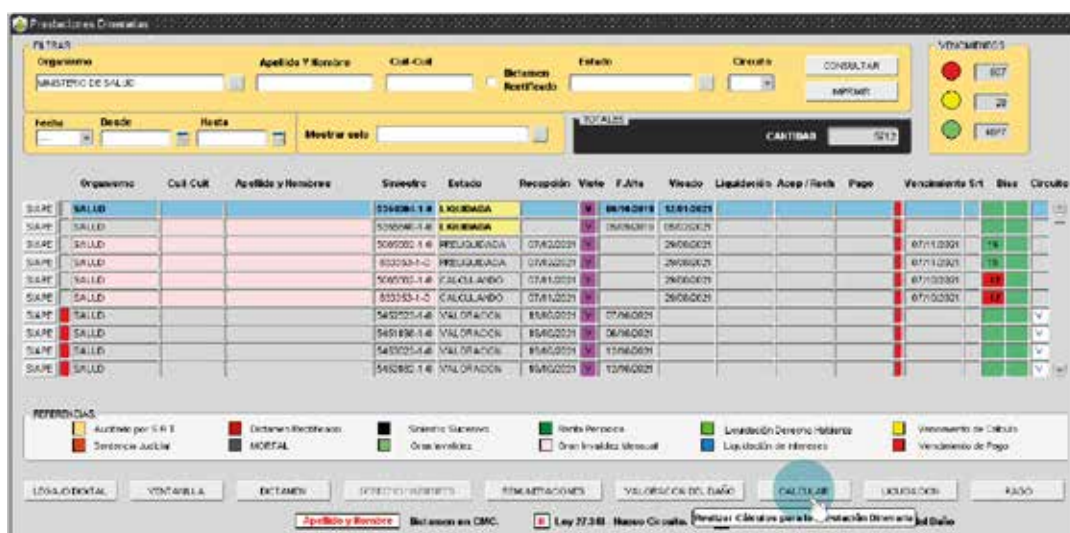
Prestaciones Dinerarias

FILTRAR

Organismo
MINISTERIO DE SALUD

Apellido Y Nombre

Cuil-Cuit

Dictamen Rectificado

Estado

Circuito

CONSULTAR

IMPORTAR

VENCIMIENTOS
557
28
4607

Fecha

Desde

Hasta

Mostrar solo

TOTALES

CANTIDAD 5212

| | | Organismo | Cuil Cuit | Apellido y Nombres | Siniestro | Estado | Recepción | Vista | F.Alta | Vínculo | Liquidación | Acep / Rech | Pago | Vencimiento Srt | Días | Circuito |
|---|---|---|---|---|---|---|---|---|---|---|---|---|---|---|---|---|
| SIAPE | | SALUD | | | 5360384-1-0 | LIQUIDADA | | | 06/10/2019 | 12/01/2021 | | | | | | |
| SIAPE | | SALUD | | | 5356940-1-0 | LIQUIDADA | | | 05/10/2019 | 05/03/2021 | | | | | | |
| SIAPE | | SALUD | | | 5085082-1-0 | PRELIQUIDADA | 07/10/2021 | | | 29/09/2021 | | | | 07/11/2021 | 19 | |
| SIAPE | | SALUD | | | 833053-1-0 | PRELIQUIDADA | 07/10/2021 | | | 29/09/2021 | | | | 07/11/2021 | 19 | |
| SIAPE | | SALUD | | | 5085082-1-0 | CALCULANDO | 07/01/2021 | | | 29/09/2021 | | | | 07/10/2021 | 17 | |
| SIAPE | | SALUD | | | 833053-1-0 | CALCULANDO | 07/01/2021 | | | 29/09/2021 | | | | 07/10/2021 | 17 | |
| SIAPE | | SALUD | | | 5452021-1-0 | VALORACION | 16/10/2021 | | 07/06/2021 | | | | | | | V |
| SIAPE | | SALUD | | | 5451838-1-0 | VALORACION | 16/10/2021 | | 06/06/2021 | | | | | | | V |
| SIAPE | | SALUD | | | 5452023-1-0 | VALORACION | 16/10/2021 | | 13/06/2021 | | | | | | | V |
| SIAPE | | SALUD | | | 5452082-1-0 | VALORACION | 16/10/2021 | | 13/06/2021 | | | | | | | V |

REFERENCIAS
Auditoría por S.R.T.
Sentencia Judicial
Dictamen Rectificado
MORTAL
Siniestro Sucesivo
Gran Invalidez
Renta Periódica
Gran Invalidez Mensual
Liquidación Derecho Habiente
Liquidación de Intereses
Vencimiento de Cálculo
Vencimiento de Pago

LEGAJO DIGITAL
VENTANILLA
DICTAMEN
DERECHO HABIENTE
REMUNERACIONES
VALORACION DEL DAÑO
CALCULAR
LIQUIDACION
PAGO

Apellido y Nombre
Dictamen en CMC.
Ley 27.348 - Nuevo Circuito.
Realizar Cálculos para la Prestación Dineraria
del Daño